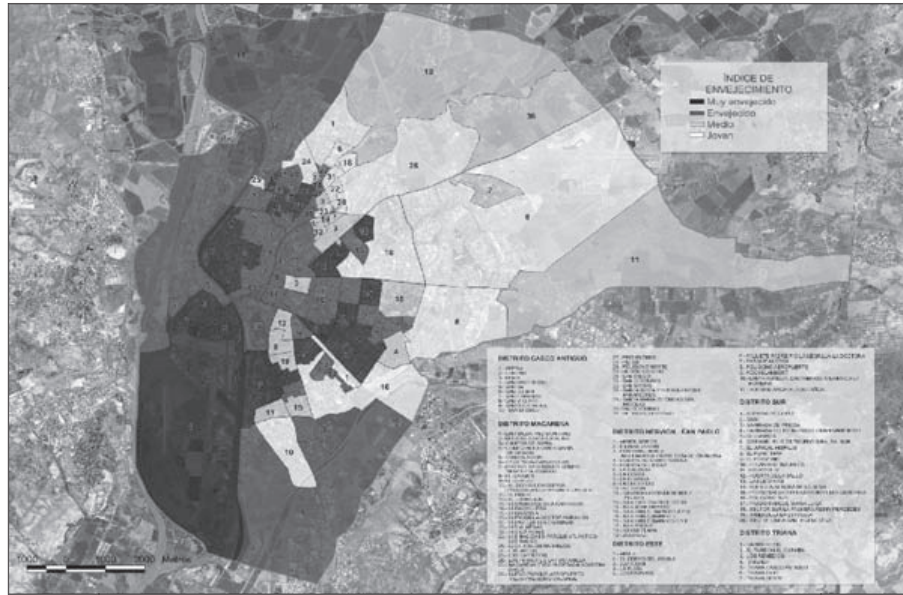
ÍNDICE DE ENVEJECIMIENTO
Muy envejecido
Envejecido
Medio
Joven

13
36
1
6
16
26
24
23
22
28
7
8
11
19
3
15
9
12
4
16
10
11
15

DISTRITO CASCO ANTIGUO
DISTRITO MACARENA
DISTRITO NERVIÓN - SAN PABLO
DISTRITO ESTE
DISTRITO SUR
DISTRITO TRIANA

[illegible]

1000 0 1000 2000 Metros